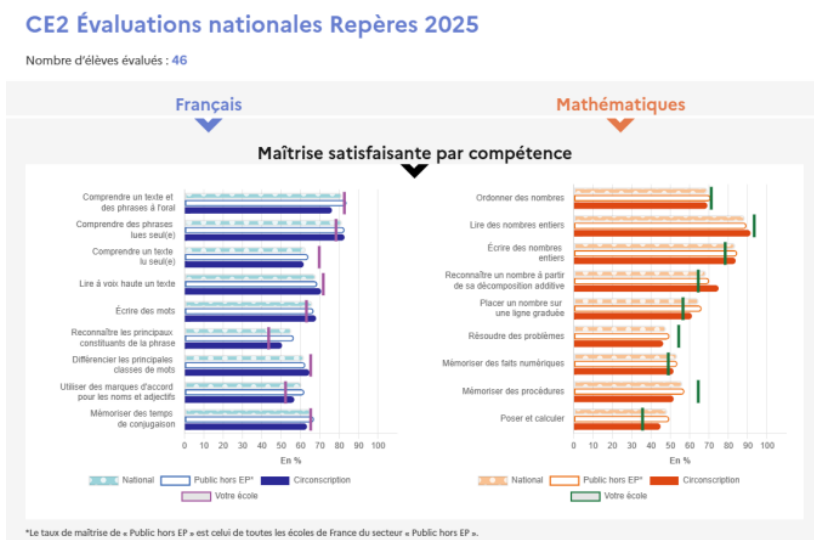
CE2 Évaluations nationales Repères 2025

Nombre d'élèves évalués : 46

Français

Mathématiques

Maîtrise satisfaisante par compétence

Comprendre un texte et des phrases à l'oral
Comprendre des phrases lues seul(e)
Comprendre un texte lu seul(e)
Lire à voix haute un texte
Écrire des mots
Reconnaître les principaux constituants de la phrase
Différencier les principales classes de mots
Utiliser des marques d'accord pour les noms et adjectifs
Mémoriser des temps de conjugaison

0 10 20 30 40 50 60 70 80 90 100
En %

National
Public hors EP*
Circonscription
Votre école

Ordonner des nombres
Lire des nombres entiers
Écrire des nombres entiers
Reconnaître un nombre à partir de sa décomposition additive
Placer un nombre sur une ligne graduée
Résoudre des problèmes
Mémoriser des faits numériques
Mémoriser des procédures
Poser et calculer

0 10 20 30 40 50 60 70 80 90 100
En %

National
Public hors EP*
Circonscription
Votre école

*Le taux de maîtrise de « Public hors EP » est celui de toutes les écoles de France du secteur « Public hors EP ».